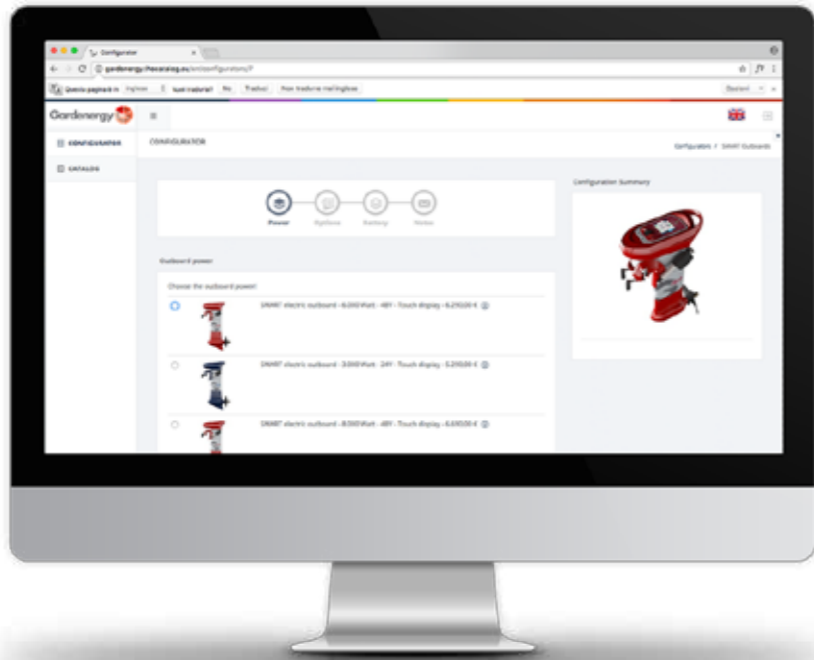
Configurator

gardenergy.thecatalog.eu/en/configurators/?

Questa pagina è in Inglese Vuoi tradurla? No Traduci Non tradurre mai Inglese Opzioni

Gardenergy

CONFIGURATOR

CONFIGURATOR

CATALOG

Configurators / SMART Outboards

Power Options Battery Notes

Configuration Summary

Outboard power

Choose the outboard power:

SMART electric outboard - 6.000 Watt - 48V - Touch display - 6.210,00 €

SMART electric outboard - 3.000 Watt - 24V - Touch display - 5.210,00 €

SMART electric outboard - 8.000 Watt - 48V - Touch display - 6.610,00 €